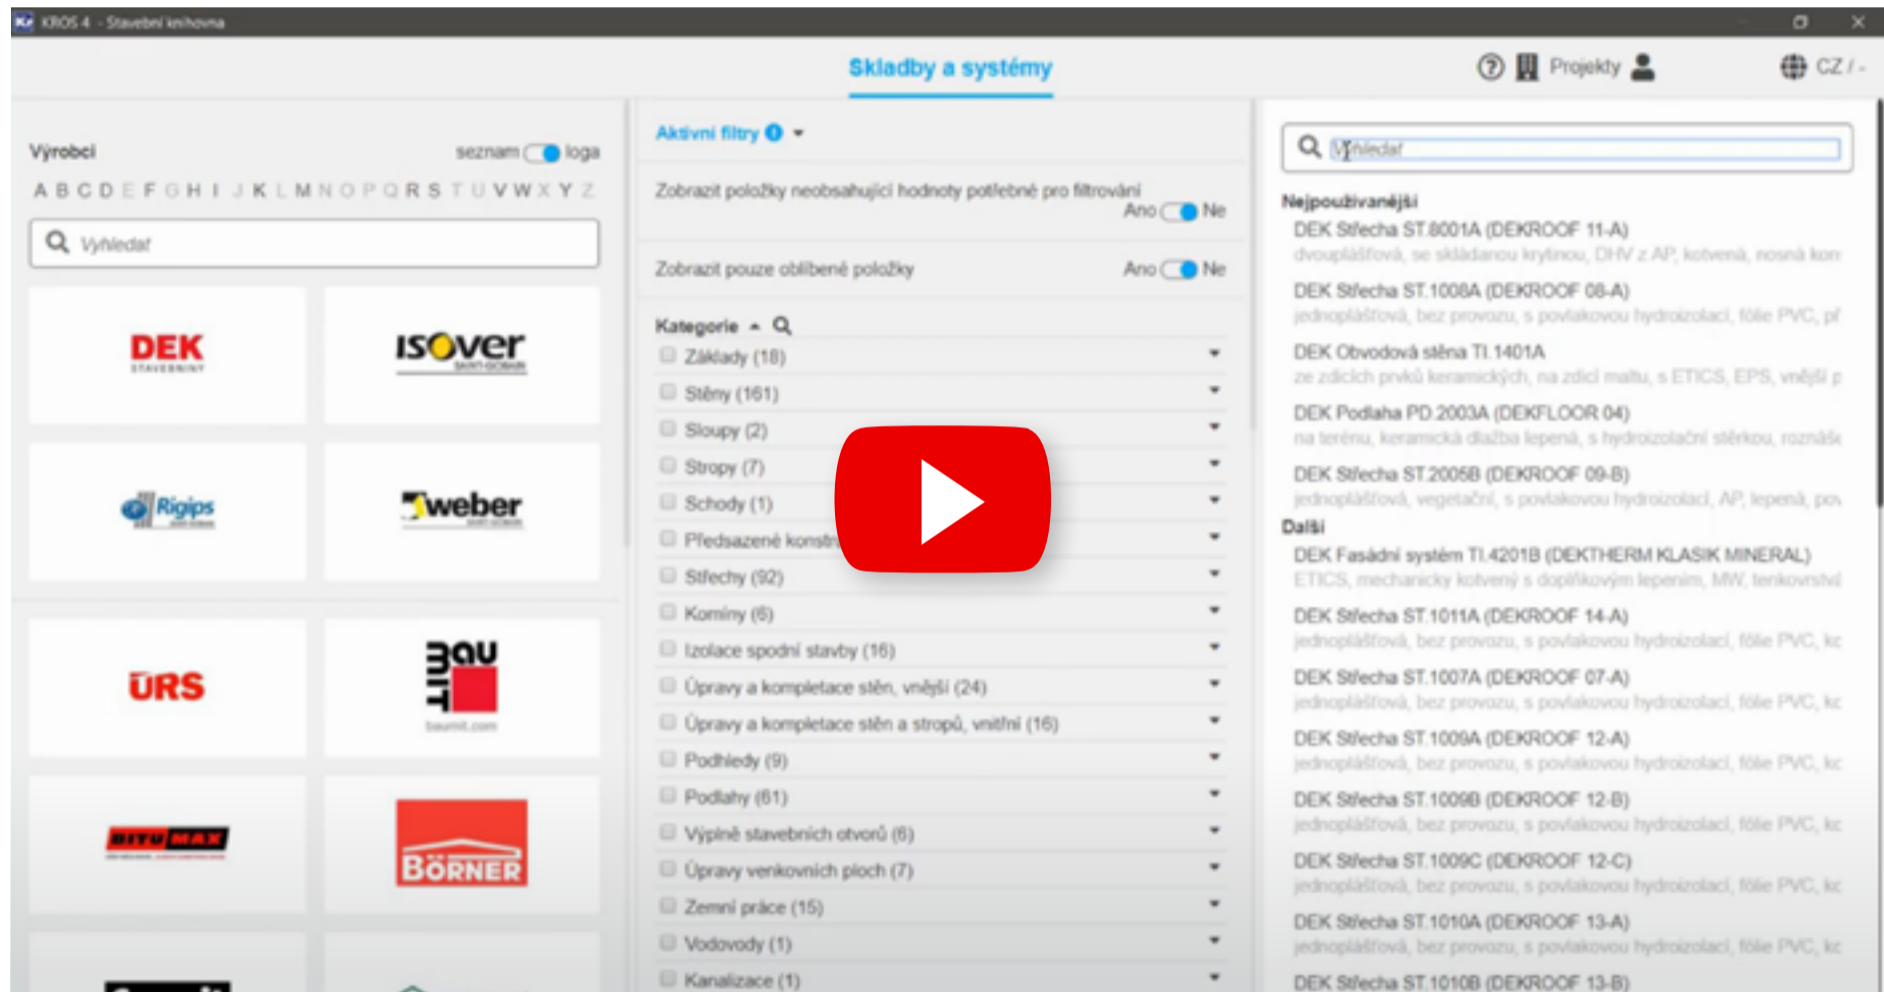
KROS 4 - Stavební knihovna

Skladby a systémy

Projekty

CZ / -

Výrobci

seznam loga

A B C D E F G H I J K L M N O P Q R S T U V W X Y Z

Vyhledat

DEK STAVEBNINY

ISOVER SAINT-GOBAIN

Rigips

weber SAINT-GOBAIN

ÚRS

BAUMIT baumit.com

BITUMAX

BÖRNER

Aktivní filtry

Zobrazit položky neobsahující hodnoty potřebné pro filtrování

Ano Ne

Zobrazit pouze oblíbené položky

Ano Ne

Kategorie

Základy (18)

Stěny (161)

Sloupy (2)

Stropy (7)

Schody (1)

Předsazené konstr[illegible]

Střechy (92)

Komíny (6)

Izolace spodní stavby (16)

Úpravy a kompletace stěn, vnější (24)

Úpravy a kompletace stěn a stropů, vnitřní (16)

Podhledy (9)

Podlahy (61)

Výplně stavebních otvorů (6)

Úpravy venkovních ploch (7)

Zemní práce (15)

Vodovody (1)

Kanalizace (1)

Vyhledat

Nejpoužívanější

DEK Střecha ST.8001A (DEKROOF 11-A)
dvouplášťová, se skládanou krytinou, DHV z AP, kotvená, nosná kon

DEK Střecha ST.1008A (DEKROOF 08-A)
jednoplášťová, bez provozu, s povlakovou hydroizolací, fólie PVC, pl

DEK Obvodová stěna TI.1401A
ze zdicích prvků keramických, na zdicí maltu, s ETICS, EPS, vnější p

DEK Podlaha PD.2003A (DEKFLOOR 04)
na terénu, keramická dlažba lepená, s hydroizolační stěrkou, roznáše

DEK Střecha ST.2005B (DEKROOF 09-B)
jednoplášťová, vegetační, s povlakovou hydroizolací, AP, lepená, pov

Další

DEK Fasádní systém TI.4201B (DEKTHERM KLASIK MINERAL)
ETICS, mechanicky kotvený s doplňkovým lepením, MW, tenkovrstvá

DEK Střecha ST.1011A (DEKROOF 14-A)
jednoplášťová, bez provozu, s povlakovou hydroizolací, fólie PVC, kc

DEK Střecha ST.1007A (DEKROOF 07-A)
jednoplášťová, bez provozu, s povlakovou hydroizolací, fólie PVC, kc

DEK Střecha ST.1009A (DEKROOF 12-A)
jednoplášťová, bez provozu, s povlakovou hydroizolací, fólie PVC, kc

DEK Střecha ST.1009B (DEKROOF 12-B)
jednoplášťová, bez provozu, s povlakovou hydroizolací, fólie PVC, kc

DEK Střecha ST.1009C (DEKROOF 12-C)
jednoplášťová, bez provozu, s povlakovou hydroizolací, fólie PVC, kc

DEK Střecha ST.1010A (DEKROOF 13-A)
jednoplášťová, bez provozu, s povlakovou hydroizolací, fólie PVC, kc

DEK Střecha ST.1010B (DEKROOF 13-B)